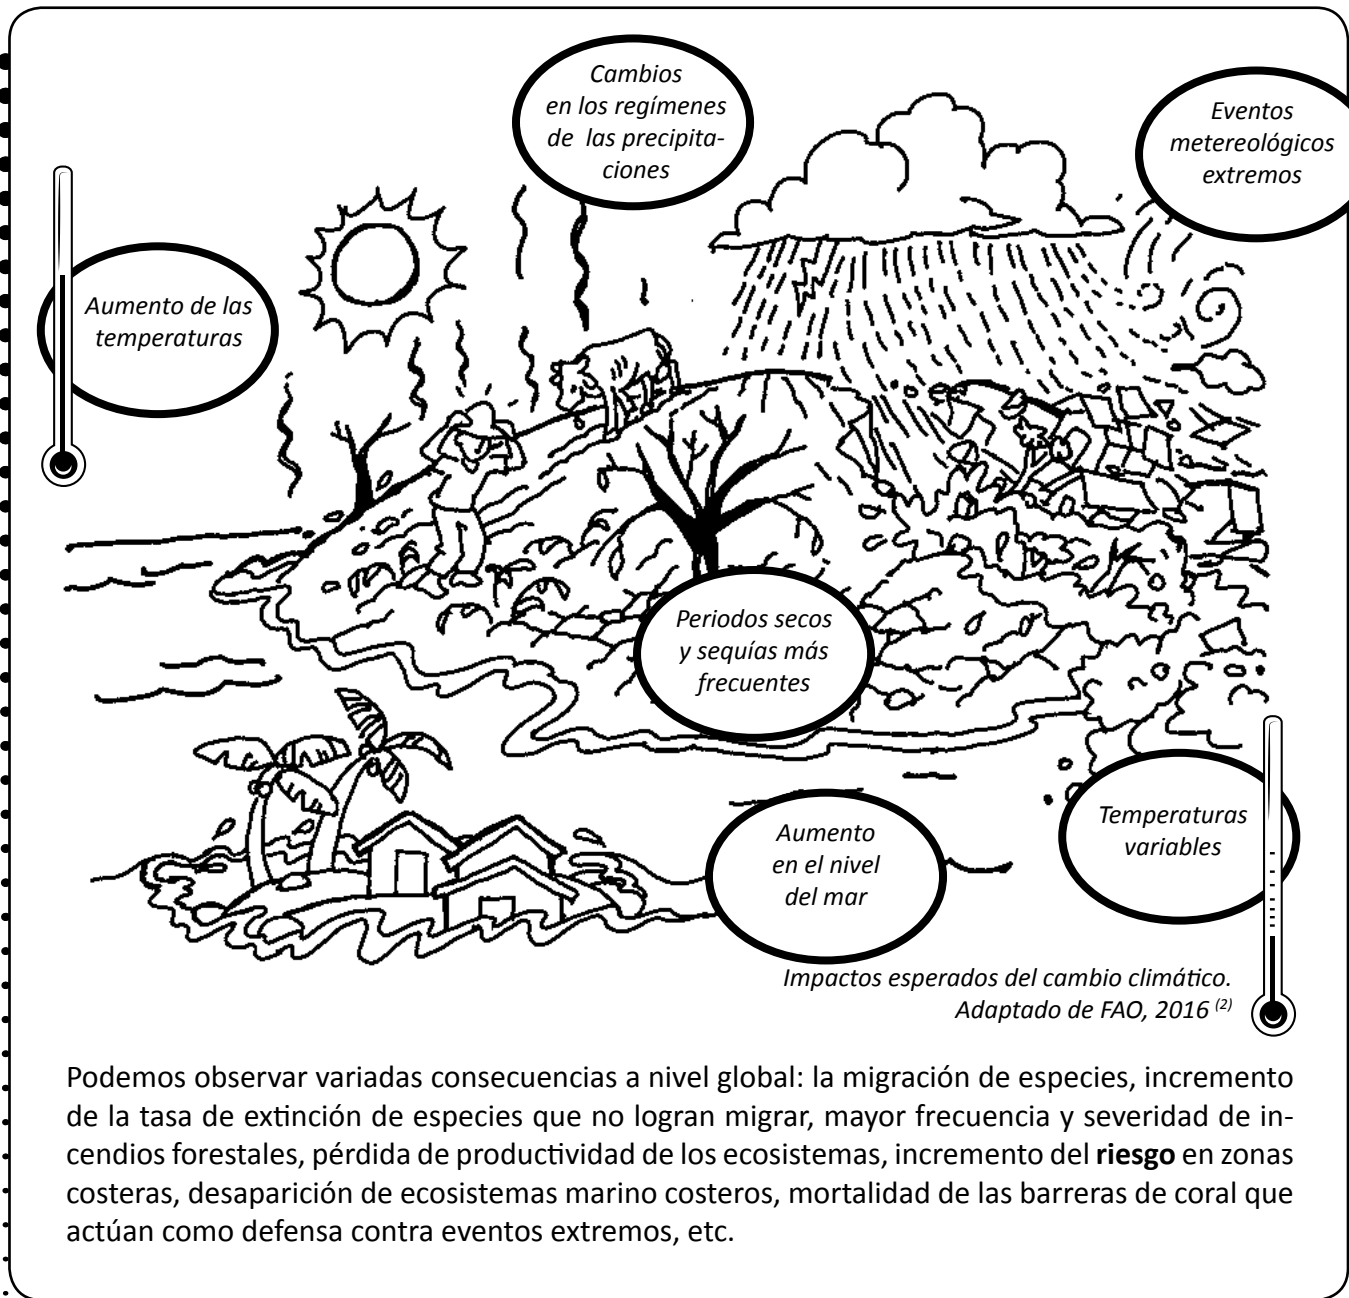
Cambios en los regímenes de las precipitaciones

Eventos metereológicos extremos

Aumento de las temperaturas

Periodos secos y sequías más frecuentes

Temperaturas variables

Aumento en el nivel del mar

*Impactos esperados del cambio climático. Adaptado de FAO, 2016 $^{(2)}$*

Podemos observar variadas consecuencias a nivel global: la migración de especies, incremento de la tasa de extinción de especies que no logran migrar, mayor frecuencia y severidad de incendios forestales, pérdida de productividad de los ecosistemas, incremento del **riesgo** en zonas costeras, desaparición de ecosistemas marino costeros, mortalidad de las barreras de coral que actúan como defensa contra eventos extremos, etc.